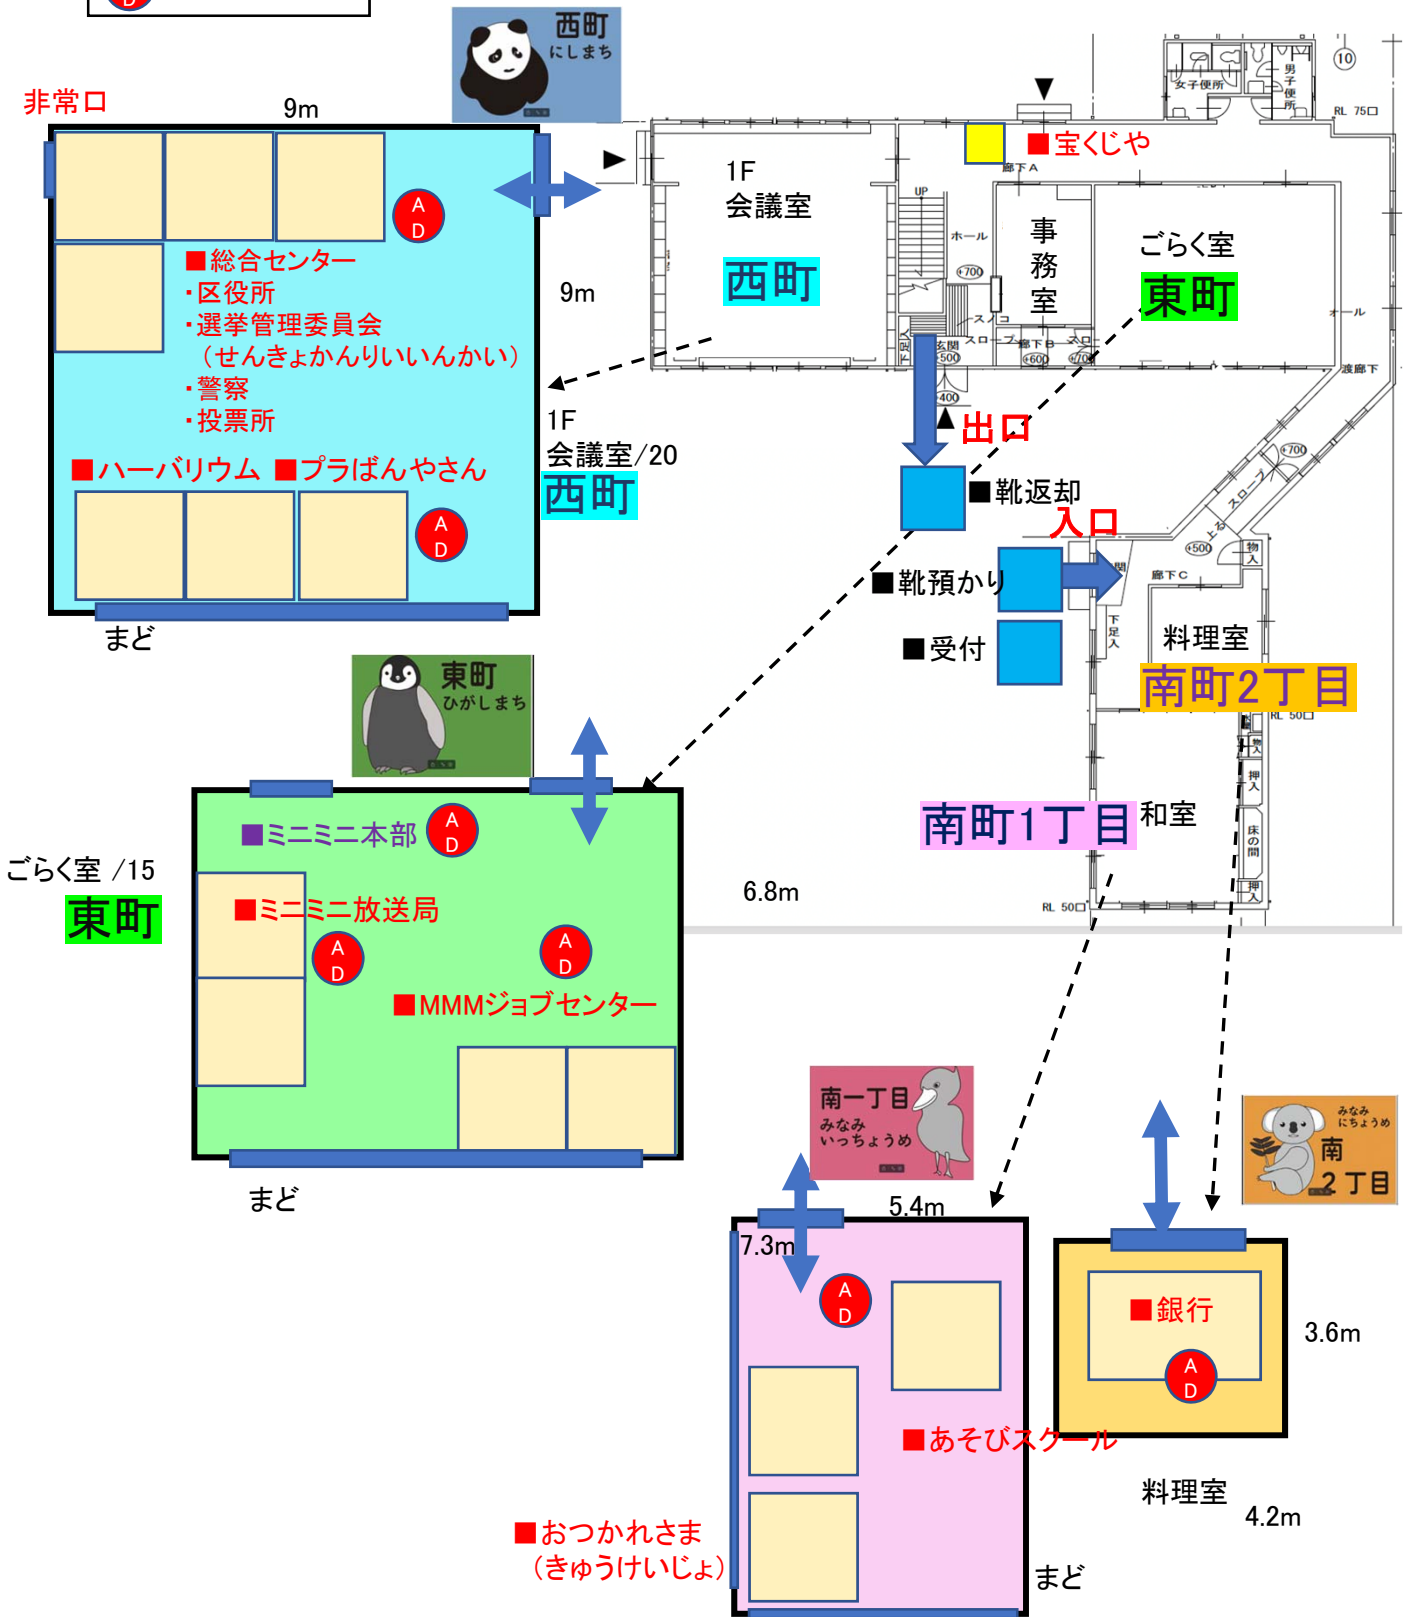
西町
にしまち

非常口
9m

A
D

■総合センター
・区役所
・選挙管理委員会
（せんきょかんりいいんかい）
・警察
・投票所

9m

■ハーバリウム ■プラばんやさん

A
D

まど

1F
会議室
西町

UP
ホール
事務室
ごらく室
東町

■宝くじや
廊下A

10
女子便所
男子便所
RL 75□

1F
会議室/20
西町

出口
■靴返却
入口
■靴預かり
■受付

料理室
南町2丁目

廊下C
スロープ
RL 50□

東町
ひがしまち

A
D
■ミニミニ本部

ごらく室 /15
東町

■ミニミニ放送局
A
D
A
D
■MMMジョブセンター

まど

6.8m

南町1丁目
和室

押入
床の間
押入
RL 50□

南一丁目
みなみ
いっちょうめ

5.4m
7.3m
A
D

■あそびスクール

■おつかれさま
（きゅうけいじょ）

まど

みなみ
にちょうめ
南
2丁目

■銀行
A
D

3.6m

料理室
4.2m